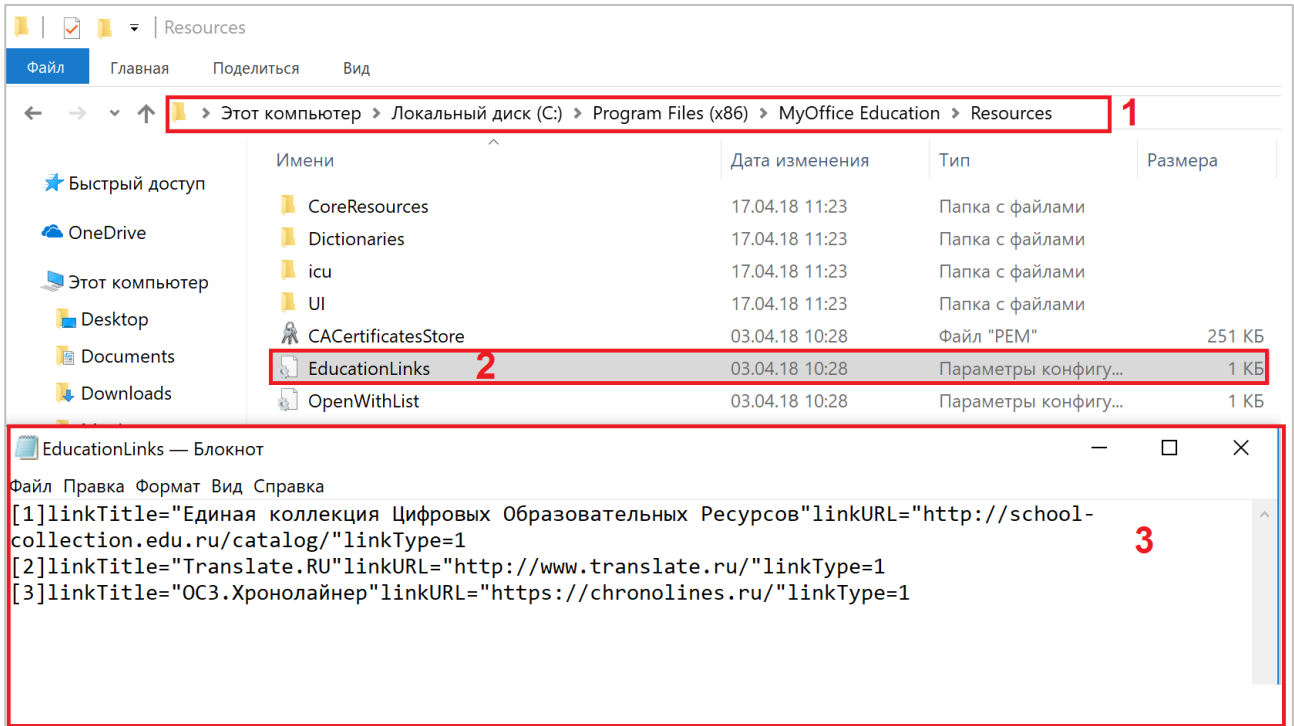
Resources

Файл Главная Поделиться Вид

Этот компьютер › Локальный диск (C:) › Program Files (x86) › MyOffice Education › Resources

1

Быстрый доступ
OneDrive
Этот компьютер
Desktop
Documents
Downloads

| Имени | Дата изменения | Тип | Размера |
|---|---|---|---|
| CoreResources | 17.04.18 11:23 | Папка с файлами | |
| Dictionaries | 17.04.18 11:23 | Папка с файлами | |
| icu | 17.04.18 11:23 | Папка с файлами | |
| UI | 17.04.18 11:23 | Папка с файлами | |
| CACertificatesStore | 03.04.18 10:28 | Файл "PEM" | 251 КБ |
| EducationLinks | 03.04.18 10:28 | Параметры конфигу... | 1 КБ |
| OpenWithList | 03.04.18 10:28 | Параметры конфигу... | 1 КБ |

2

EducationLinks — Блокнот

Файл Правка Формат Вид Справка

[1]linkTitle="Единая коллекция Цифровых Образовательных Ресурсов"linkURL="http://school-collection.edu.ru/catalog/"linkType=1
[2]linkTitle="Translate.RU"linkURL="http://www.translate.ru/"linkType=1
[3]linkTitle="ОСЗ.Хронолайнер"linkURL="https://chronolines.ru/"linkType=1

3